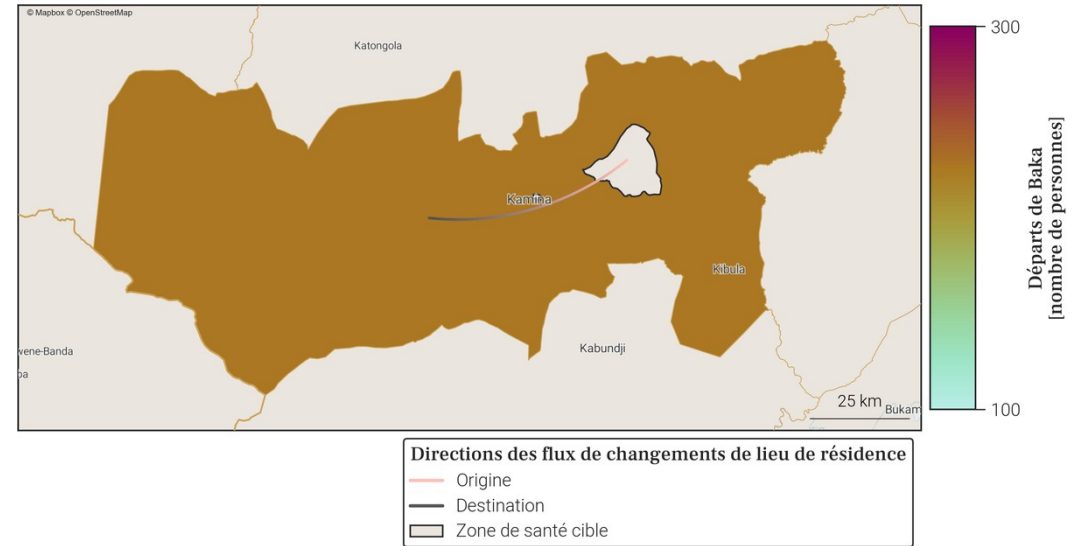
© Mapbox © OpenStreetMap

Katongola

Kamina

Kibula

wene-Banda

ba

Kabundji

25 km

Bukam

300

Départs de Baka
[nombre de personnes]

100

Directions des flux de changements de lieu de résidence
Origine
Destination
Zone de santé cible